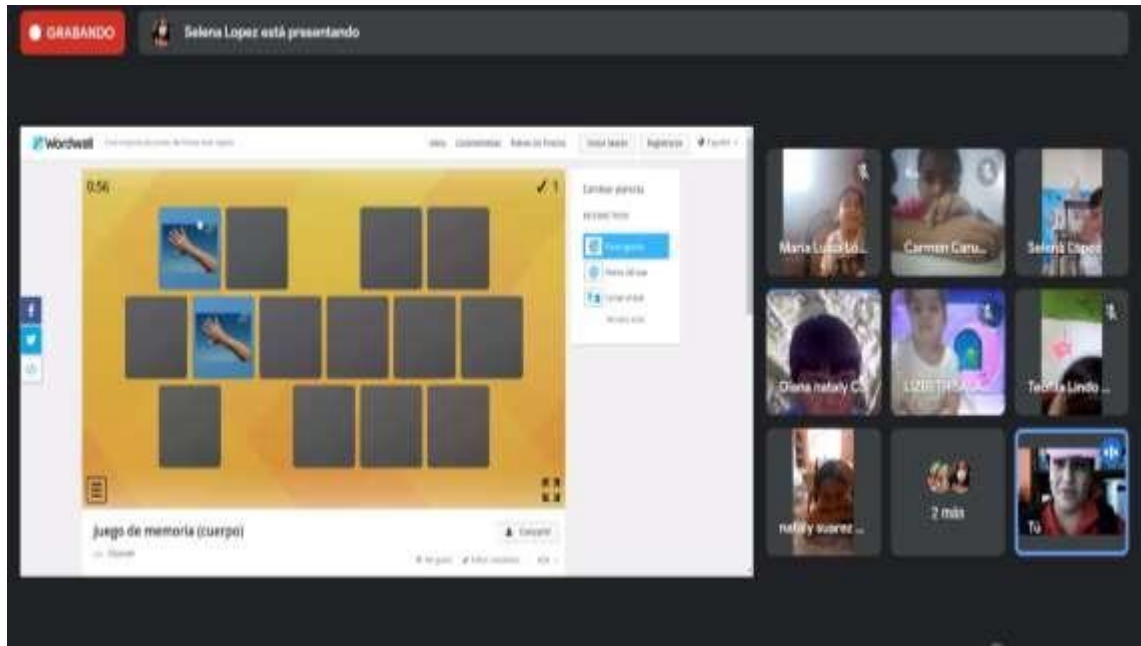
GRABANDO

Selena Lopez está presentando

Wordwall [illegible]

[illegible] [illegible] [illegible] Iniciar Sesión Registrarse Español

0:56

✓ 1

Cambiar plantilla

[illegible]

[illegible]

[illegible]

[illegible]

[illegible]

Juego de memoria (cuerpo)

Compartir

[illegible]

Maria Luisa Lo...

Carmen Caru...

Selena Lopez

Diana nataly C...

LIZBETH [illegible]

Teofila Lindo ...

nataly suarez ...

2 más

Tú